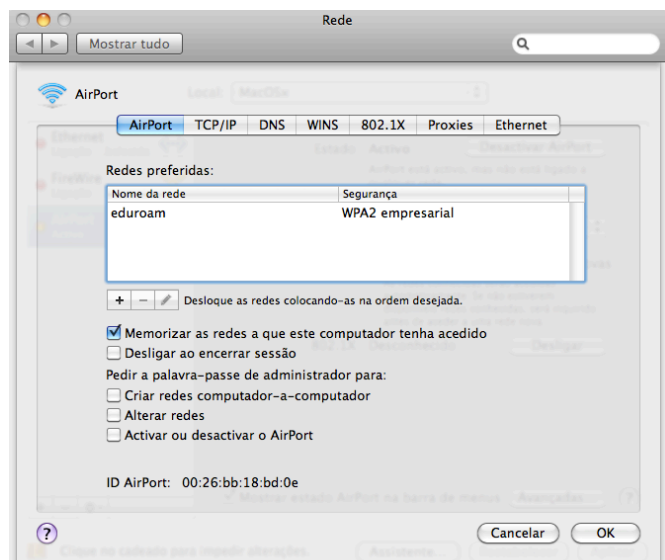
Rede

Mostrar tudo

AirPort

AirPort | TCP/IP | DNS | WINS | 802.1X | Proxies | Ethernet

Redes preferidas:

| Nome da rede | Segurança |
|---|---|
| eduroam | WPA2 empresarial |

+ − Desloque as redes colocando-as na ordem desejada.

Memorizar as redes a que este computador tenha acedido
Desligar ao encerrar sessão
Pedir a palavra-passe de administrador para:
Criar redes computador-a-computador
Alterar redes
Activar ou desactivar o AirPort

ID AirPort: 00:26:bb:18:bd:0e

?

Cancelar OK